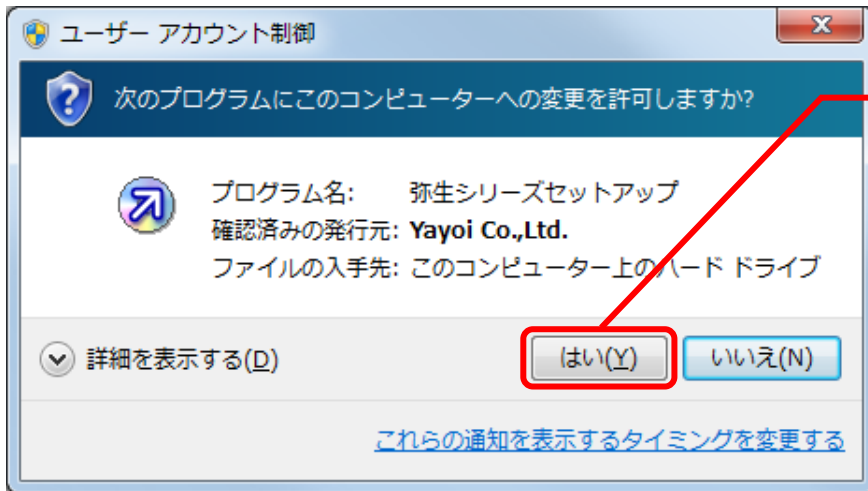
ユーザー アカウント制御

次のプログラムにこのコンピューターへの変更を許可しますか?

プログラム名: 弥生シリーズセットアップ
確認済みの発行元: Yayoi Co.,Ltd.
ファイルの入手先: このコンピューター上のハード ドライブ

詳細を表示する(D)

はい(Y)

いいえ(N)

これらの通知を表示するタイミングを変更する